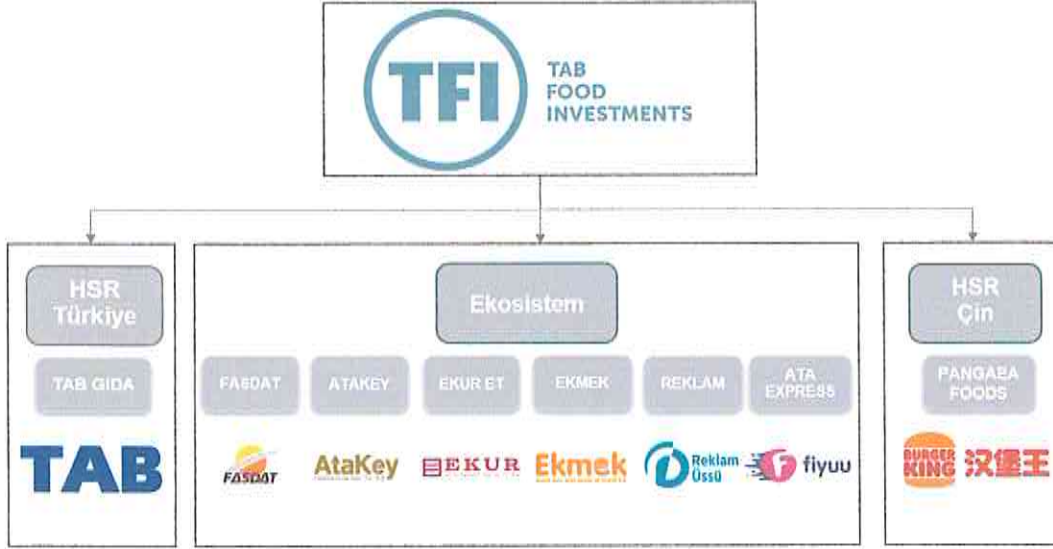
TFI TAB FOOD INVESTMENTS

HSR Türkiye

TAB GIDA

TAB

Ekosistem

FASDAT

ATAKEY

EKUR ET

EKMEK

REKLAM

ATA EXPRESS

FASDAT

AtaKey

EKUR

Ekmek

Reklam Üssü

fiyuu

HSR Çin

PANGAEA FOODS

BURGER KING 汉堡王